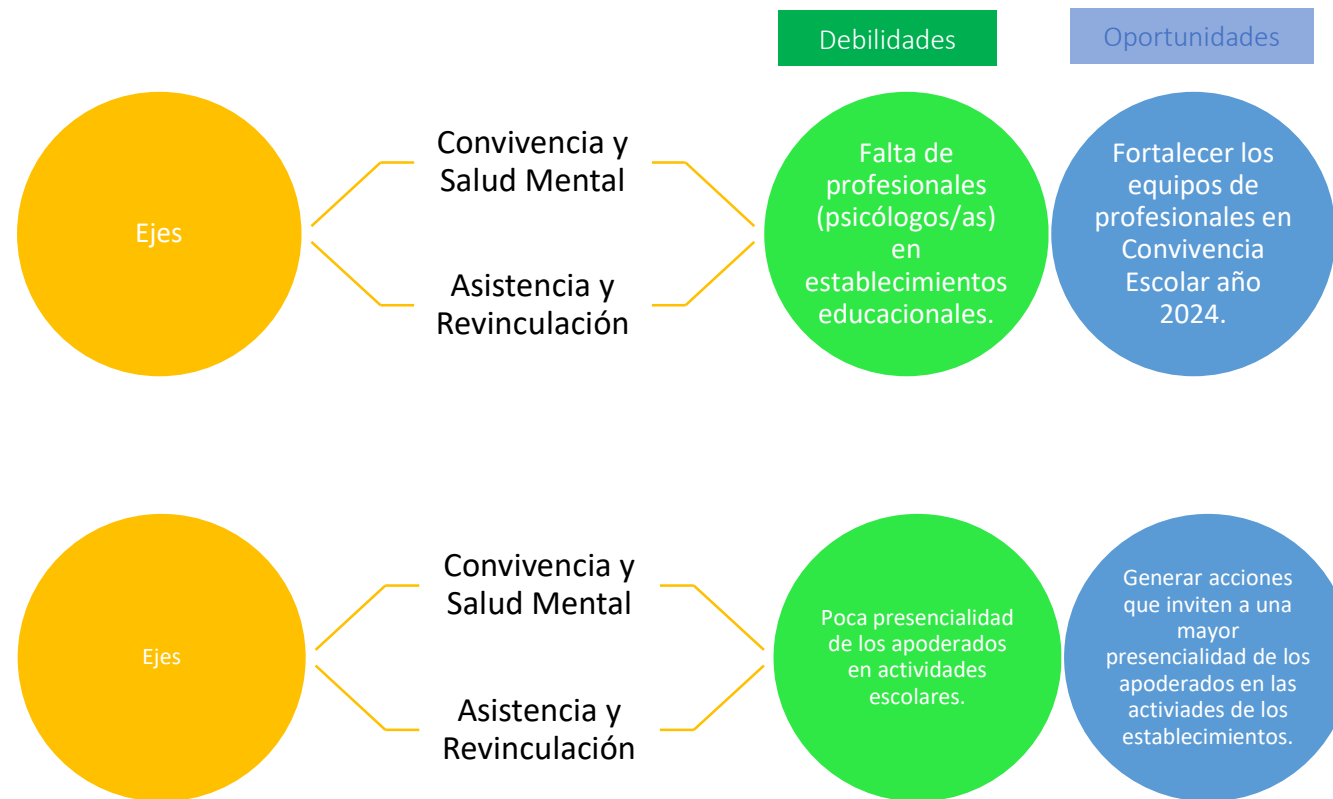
Debilidades

Oportunidades

Ejes

Convivencia y Salud Mental

Asistencia y Revinculación

Falta de profesionales (psicólogos/as) en establecimientos educacionales.

Fortalecer los equipos de profesionales en Convivencia Escolar año 2024.

Ejes

Convivencia y Salud Mental

Asistencia y Revinculación

Poca presencialidad de los apoderados en actividades escolares.

Generar acciones que inviten a una mayor presencialidad de los apoderados en las activiades de los establecimientos.